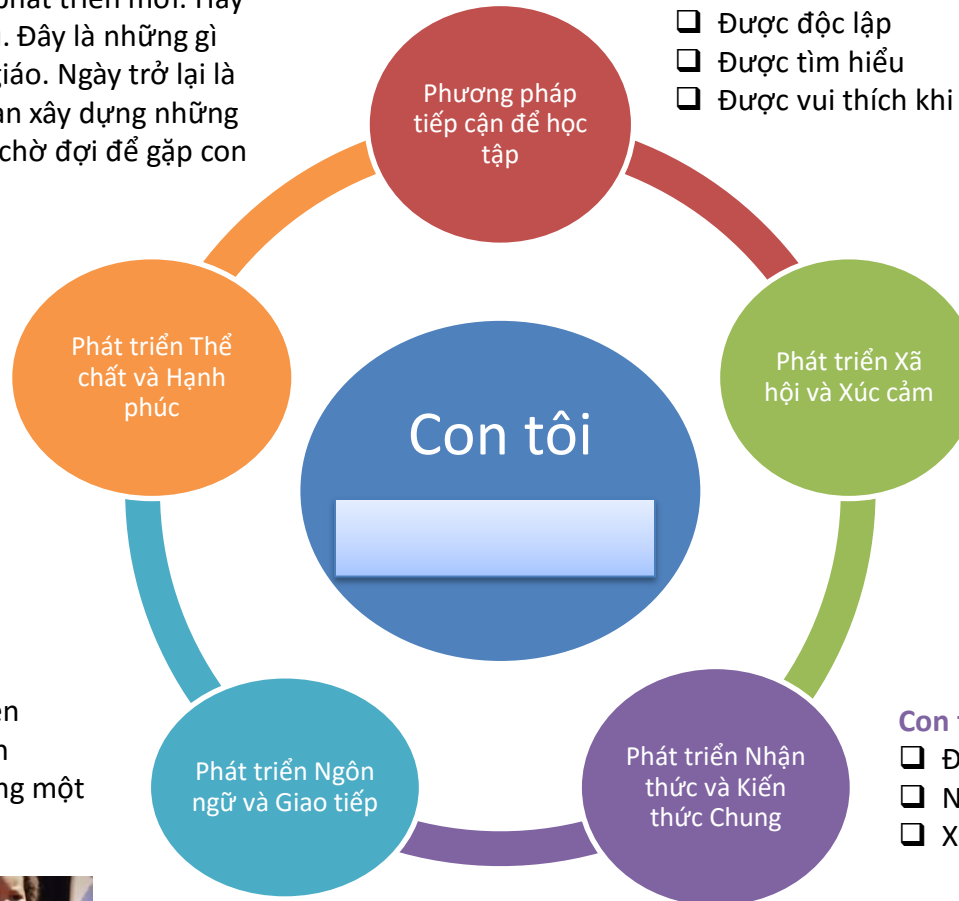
phát triển mới. Hãy
. Đây là những gì
giáo. Ngày trở lại là
an xây dựng những
chờ đợi để gặp con

❑ Được độc lập
❑ Được tìm hiểu
❑ Được vui thích khi

Phương pháp tiếp cận để học tập

Phát triển Thể chất và Hạnh phúc

Con tôi

Phát triển Xã hội và Xúc cảm

en
n
ng một

Phát triển Ngôn ngữ và Giao tiếp

Phát triển Nhận thức và Kiến thức Chung

Con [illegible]
❑ Đ
❑ N
❑ X